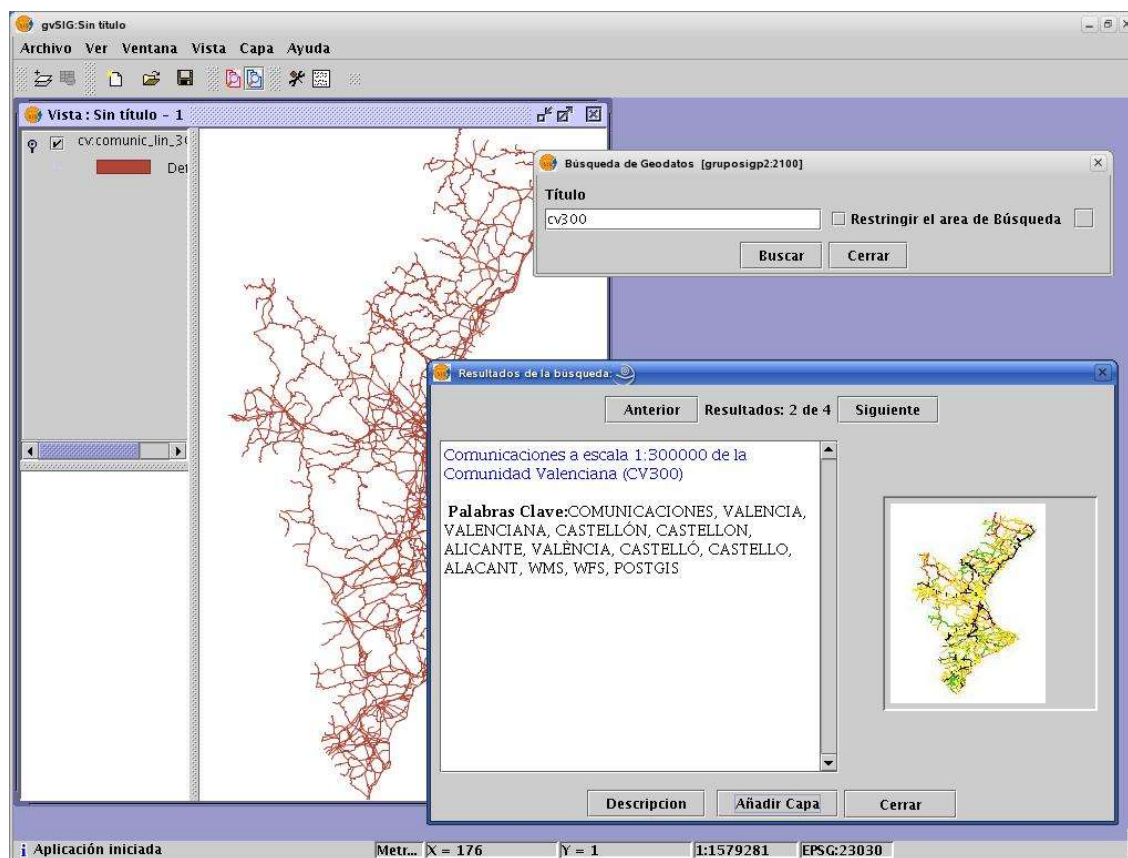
gvSIG:Sin titulo

Archivo Ver Ventana Vista Capa Ayuda

Vista : Sin título - 1

cv:comunic_lin_3

Det

Búsqueda de Geodatos [gruposigp2:2100]

Título

cv300

Restringir el area de Búsqueda

Buscar Cerrar

Resultados de la búsqueda:

Anterior Resultados: 2 de 4 Siguiente

Comunicaciones a escala 1:300000 de la Comunidad Valenciana (CV300)

Palabras Clave:COMUNICACIONES, VALENCIA, VALENCIANA, CASTELLÓN, CASTELLON, ALICANTE, VALÈNCIA, CASTELLÓ, CASTELLO, ALACANT, WMS, WFS, POSTGIS

Descripcion Añadir Capa Cerrar

Aplicación iniciada

Metr... X = 176 Y = 1 1:1579281 EPSG:23030